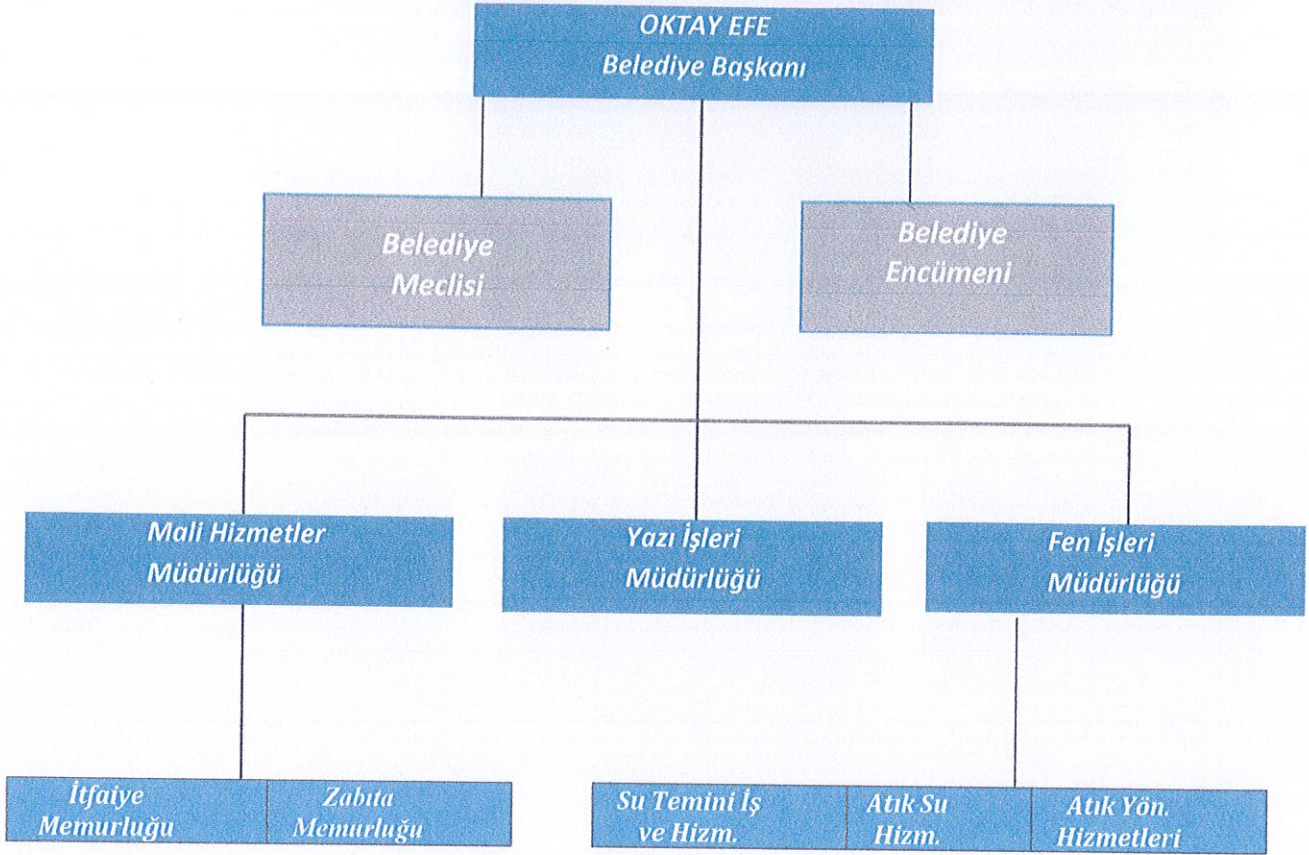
OKTAY EFE
Belediye Başkanı

Belediye Meclisi

Belediye Encümeni

Mali Hizmetler Müdürlüğü

Yazı İşleri Müdürlüğü

Fen İşleri Müdürlüğü

İtfaiye Memurluğu

Zabıta Memurluğu

Su Temini İş ve Hizm.

Atık Su Hizm.

Atık Yön. Hizmetleri